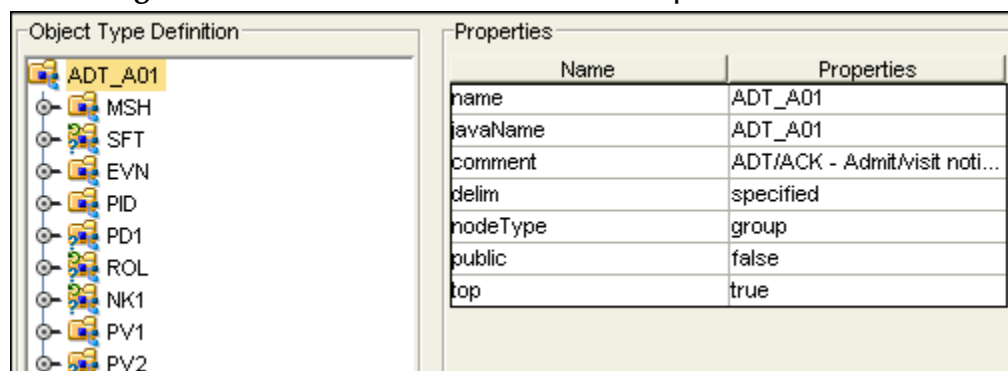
Object Type Definition

ADT_A01
MSH
SFT
EVN
PID
PD1
ROL
NK1
PV1
PV2

Properties

| Name | Properties |
|---|---|
| name | ADT_A01 |
| javaName | ADT_A01 |
| comment | ADT/ACK - Admit/visit noti... |
| delim | specified |
| nodeType | group |
| public | false |
| top | true |